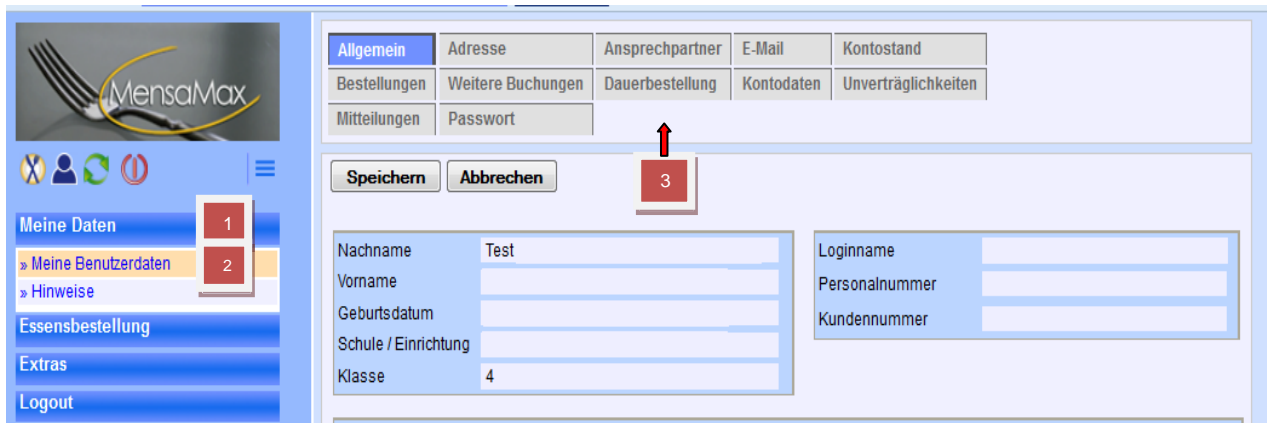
MensaMax

Meine Daten
» Meine Benutzerdaten
» Hinweise
Essensbestellung
Extras
Logout

1
2
3

| Allgemein | Adresse | Ansprechpartner | E-Mail | Kontostand |
|---|---|---|---|---|
| Bestellungen | Weitere Buchungen | Dauerbestellung | Kontodaten | Unverträglichkeiten |
| Mitteilungen | Passwort | | | |

Speichern Abbrechen

| Nachname | Test |
|---|---|
| Vorname | |
| Geburtsdatum | |
| Schule / Einrichtung | |
| Klasse | 4 |

| Loginname | |
|---|---|
| Personalnummer | |
| Kundennummer | |